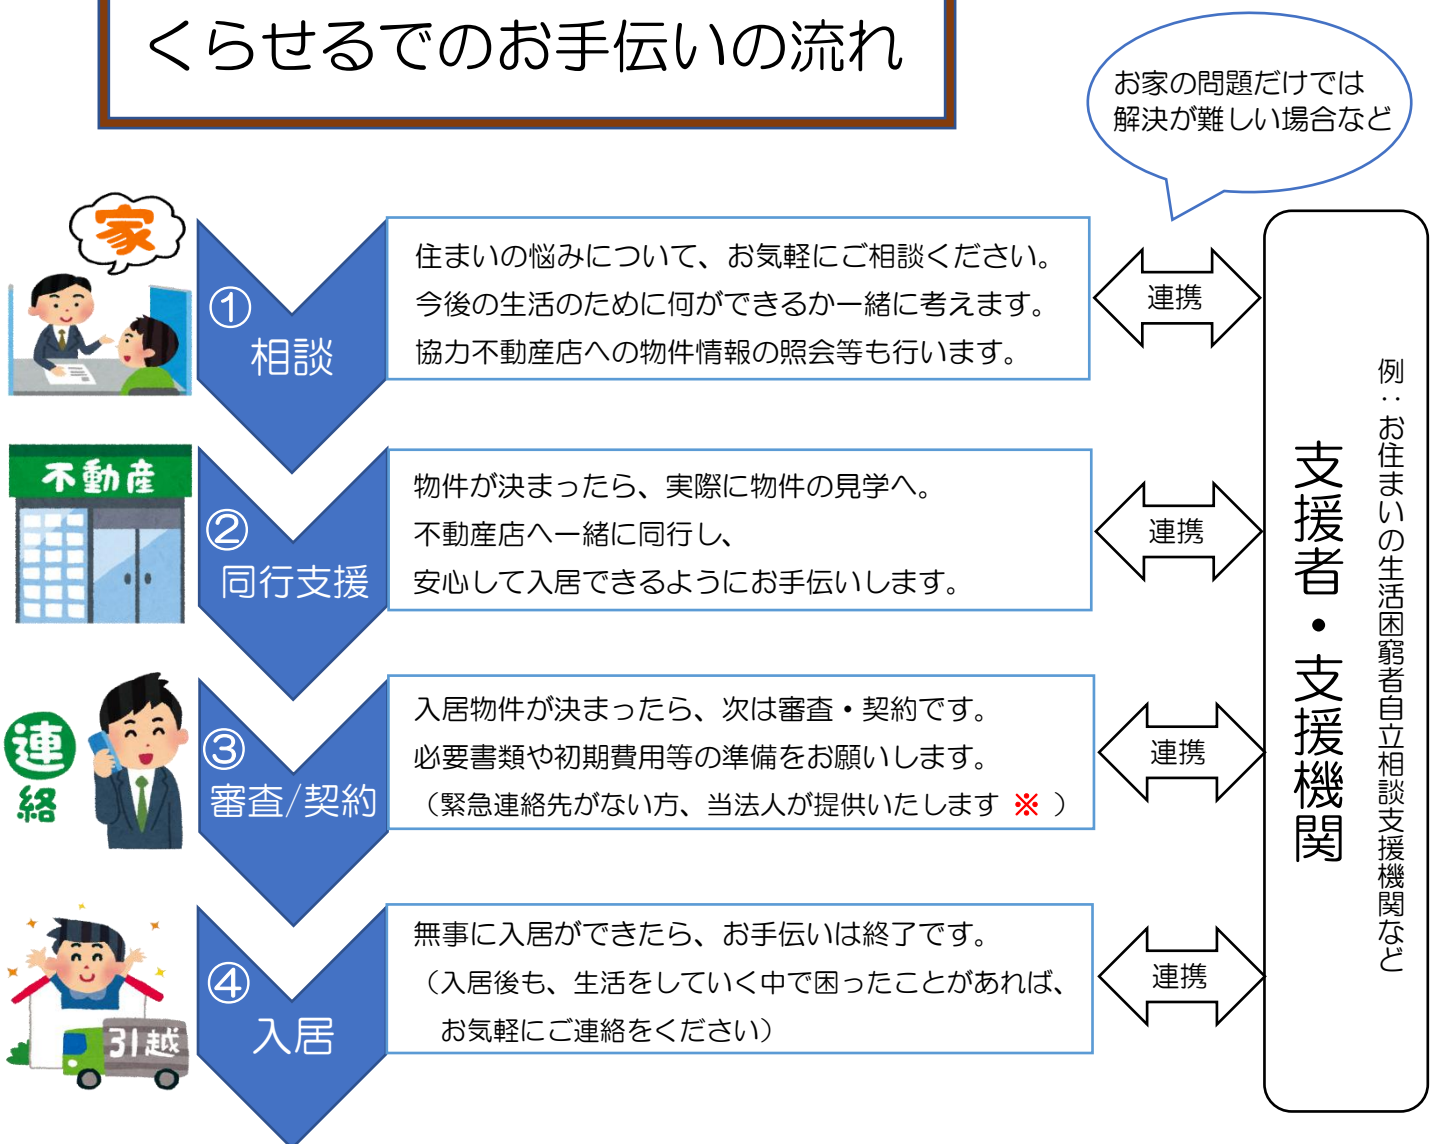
くらせるでのお手伝いの流れ

お家の問題だけでは解決が難しい場合など

家

① 相談

住まいの悩みについて、お気軽にご相談ください。
今後の生活のために何ができるか一緒に考えます。
協力不動産店への物件情報の照会等も行います。

連携

不動産

② 同行支援

物件が決まったら、実際に物件の見学へ。
不動産店へ一緒に同行し、
安心して入居できるようにお手伝いします。

連携

連絡

③ 審査/契約

入居物件が決まったら、次は審査・契約です。
必要書類や初期費用等の準備をお願いします。
（緊急連絡先がない方、当法人が提供いたします ※ ）

連携

引越

④ 入居

無事に入居ができたら、お手伝いは終了です。
（入居後も、生活をしていく中で困ったことがあれば、
お気軽にご連絡をください）

連携

支援者・支援機関

例：お住まいの生活困窮者自立相談支援機関など